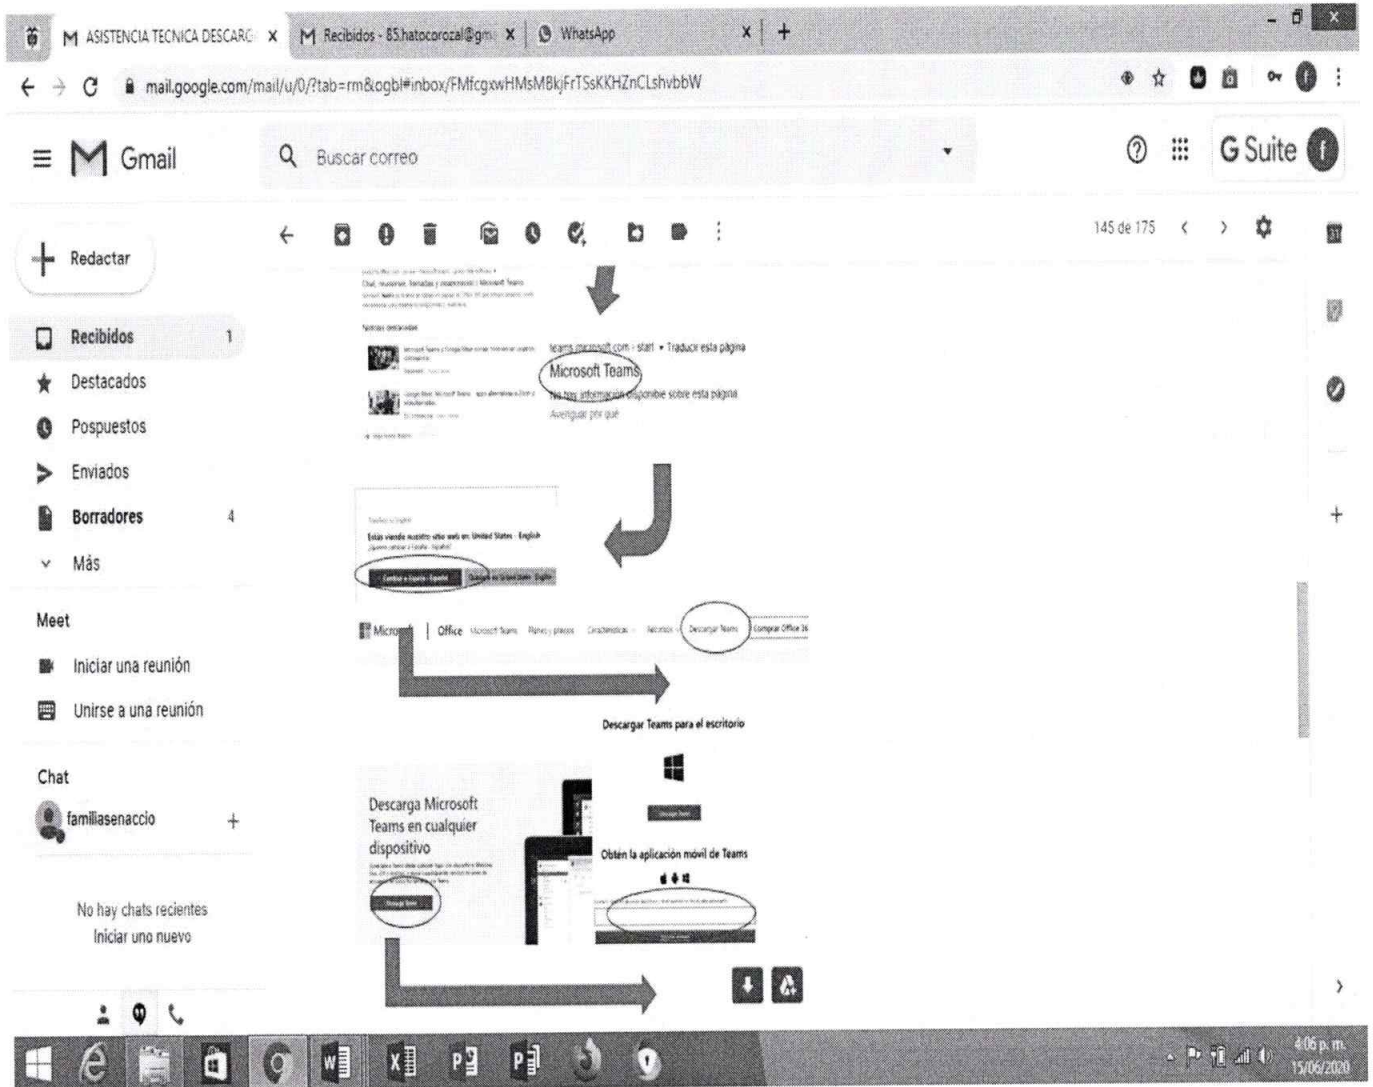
ASISTENCIA TECNICA DESCARG ×
Recibidos - 85.hatocorozal@gm ×
WhatsApp ×

mail.google.com/mail/u/0/?tab=rm&ogbl#inbox/FMfcgxwHMsMBkjFrTSsKKHZnCLshvbbW

Gmail
Buscar correo
G Suite

Redactar
Recibidos 1
Destacados
Pospuestos
Enviados
Borradores 4
Más

Meet
Iniciar una reunión
Unirse a una reunión

Chat
familiasenaccio +

No hay chats recientes
Iniciar uno nuevo

145 de 175

teams.microsoft.com › start ▾ Traducir esta página
Microsoft Teams
No hay información disponible sobre esta página
Averiguar por qué

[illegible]

Microsoft | Office Microsoft Teams Planes y precios Características Recursos Descargar Teams Comprar Office 36

Descargar Teams para el escritorio

Descarga Microsoft Teams en cualquier dispositivo

Obtén la aplicación móvil de Teams

4:06 p. m.
15/06/2020